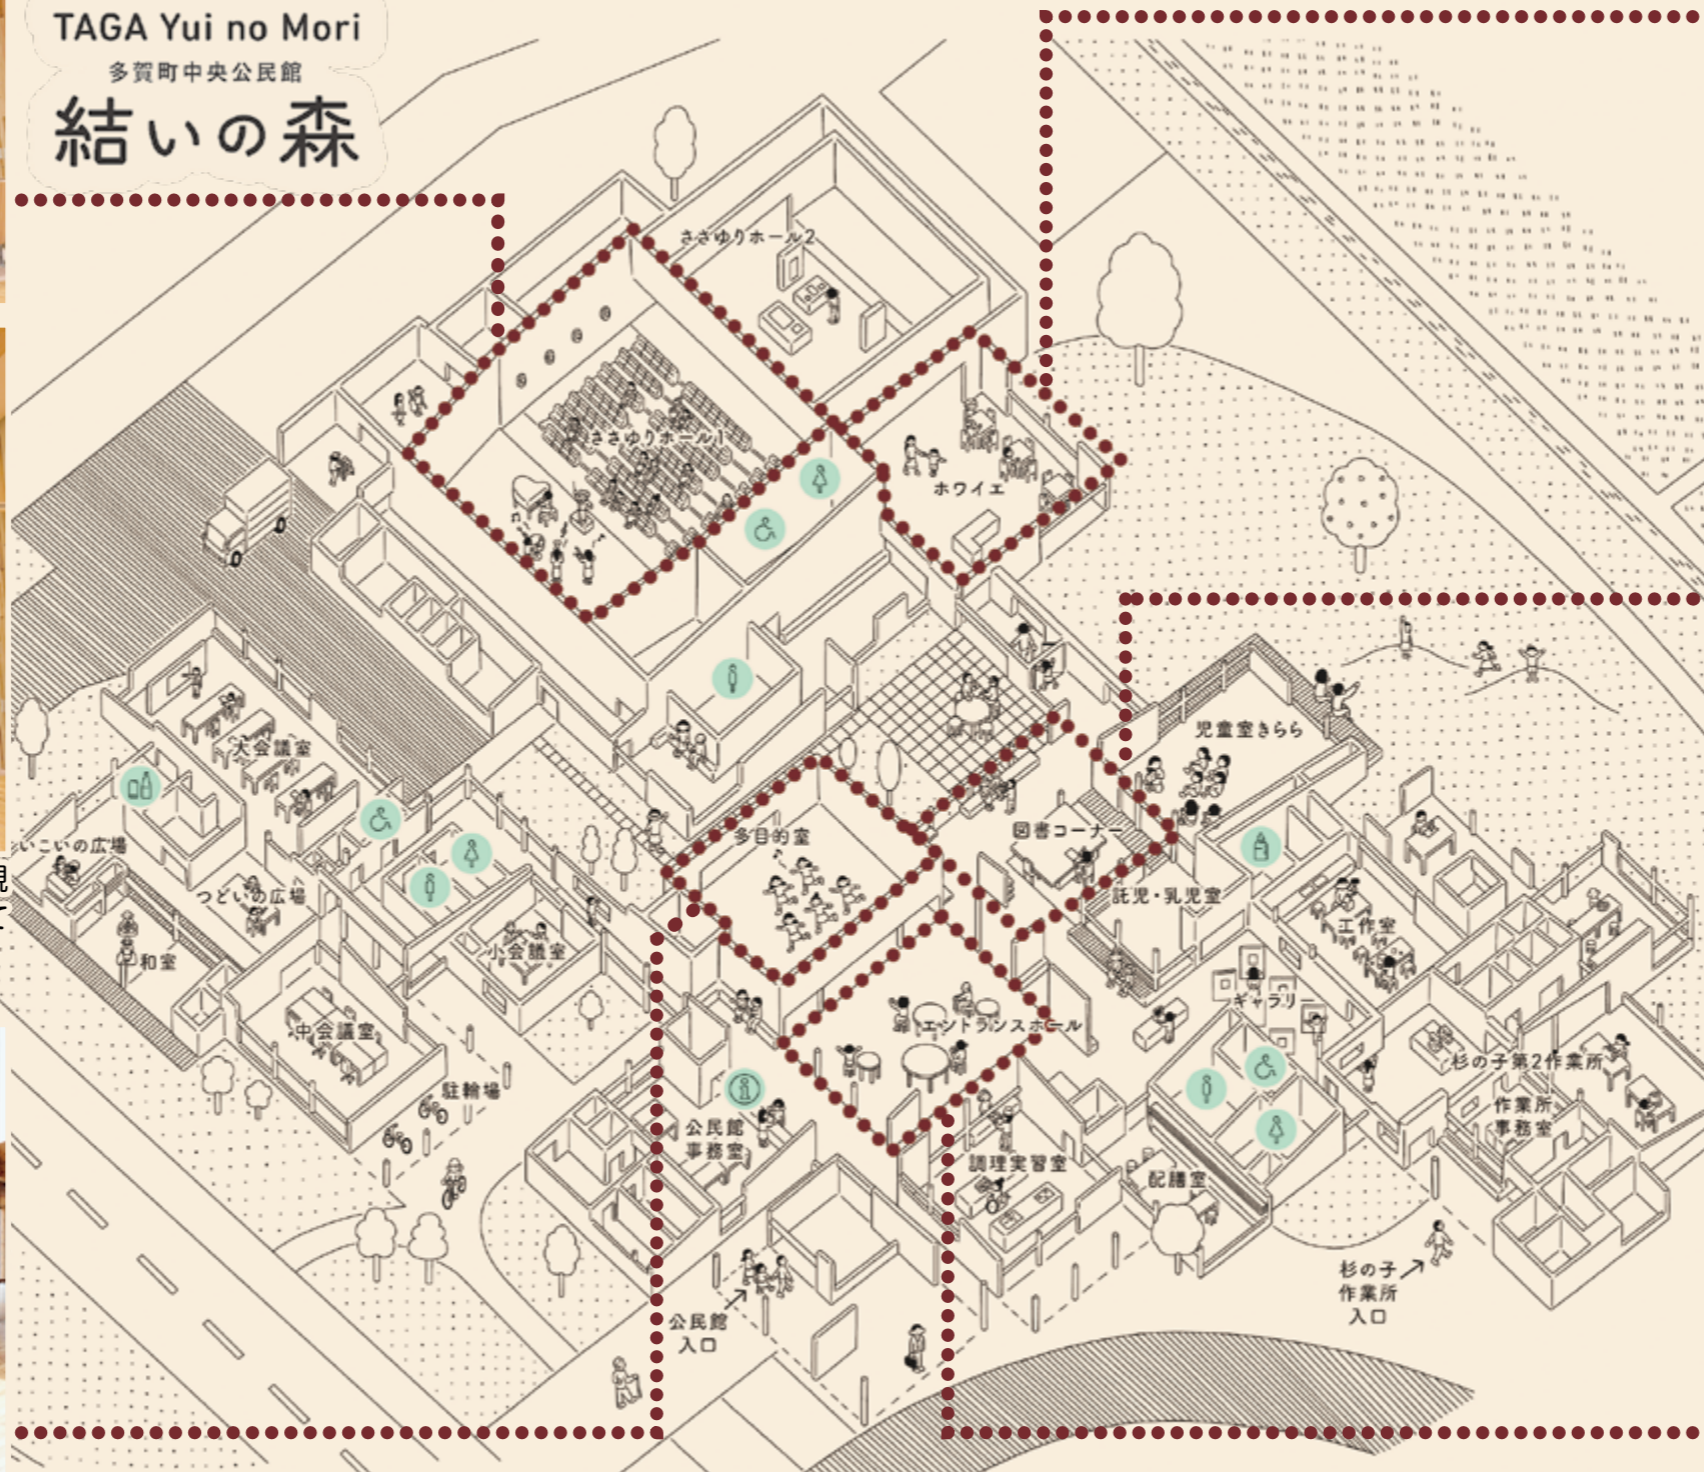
TAGA Yui no Mori
多賀町中央公民館
結いの森

ささゆりホール2
ささゆりホール1
ホワイエ
大会議室
いこいの広場
つどいの広場
和室
小会議室
中会議室
駐輪場
多目的室
図書コーナー
児童室きらら
託児・乳児室
工作室
ギャラリー
エントランスホール
杉の子第2作業所
作業所事務室
公民館事務室
調理実習室
配膳室
杉の子作業所入口
公民館入口